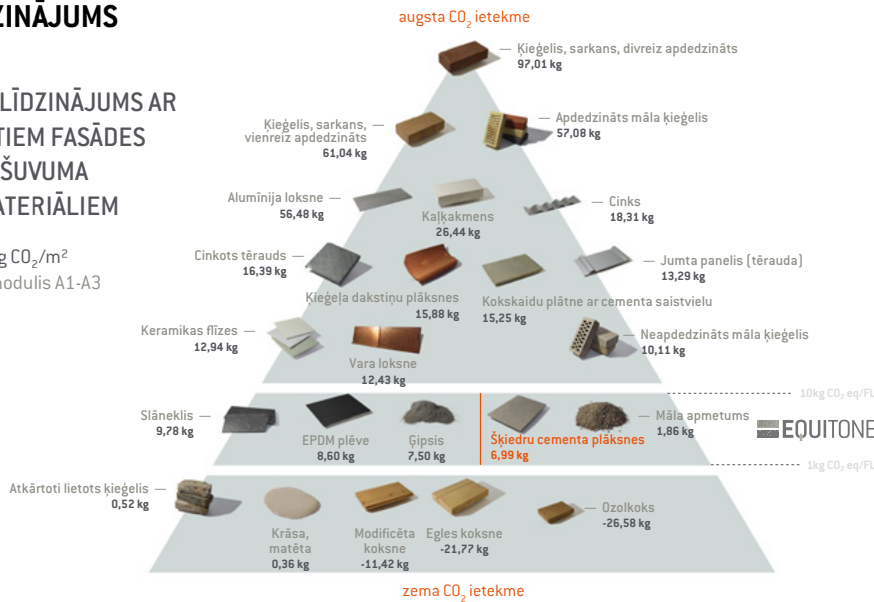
ZINĀJUMS

LĪDZINĀJUMS AR TIEM FASĀDES ŠUVUMA ATERIĀLIEM

g $CO_2/m^2$
odulis A1-A3

augsta $CO_2$ ietekme

Ķieģelis, sarkans, divreiz apdedzināts
97,01 kg

Ķieģelis, sarkans, vienreiz apdedzināts
61,04 kg

Apdedzināts māla ķieģelis
57,08 kg

Alumīnija loksne
56,48 kg

Kaļķakmens
26,44 kg

Cinks
18,31 kg

Cinkots tērauds
16,39 kg

Jumta panelis (tērauda)
13,29 kg

Ķieģeļa dakstiņu plāksnes
15,88 kg

Kokskaidu plātne ar cementa saistvielu
15,25 kg

Keramikas flīzes
12,94 kg

Neapdedzināts māla ķieģelis
10,11 kg

Vara loksne
12,43 kg

10kg $CO_2$ eq/FL

Slāneklis
9,78 kg

EPDM plēve
8,60 kg

Ģipsis
7,50 kg

Šķiedru cementa plāksnes
6,99 kg

Māla apmetums
1,86 kg

EQUITONE

1kg $CO_2$ eq/FL

Atkārtoti lietots ķieģelis
0,52 kg

Krāsa, matēta
0,36 kg

Modificēta koksne
-11,42 kg

Egles koksne
-21,77 kg

Ozolkoks
-26,58 kg

zema $CO_2$ ietekme